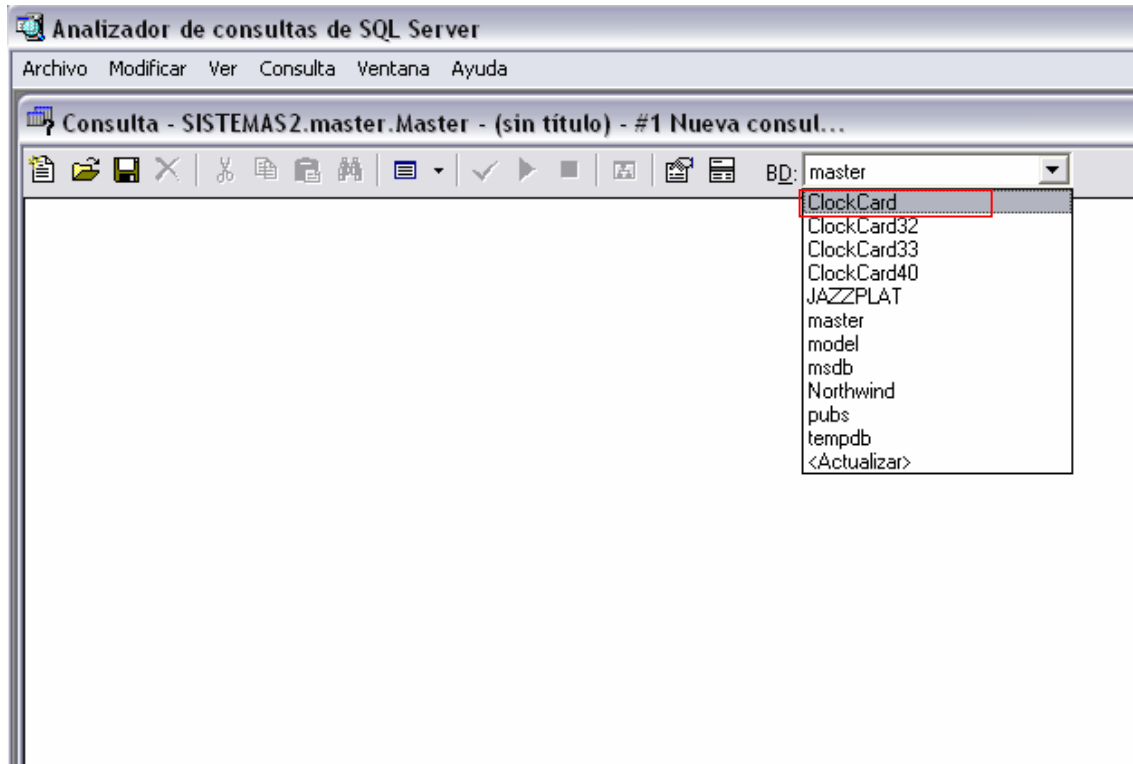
Analizador de consultas de SQL Server

Archivo Modificar Ver Consulta Ventana Ayuda

Consulta - SISTEMAS2.master.Master - (sin título) - #1 Nueva consul...

BD: master

ClockCard
ClockCard32
ClockCard33
ClockCard40
JAZZPLAT
master
model
msdb
Northwind
pubs
tempdb
<Actualizar>